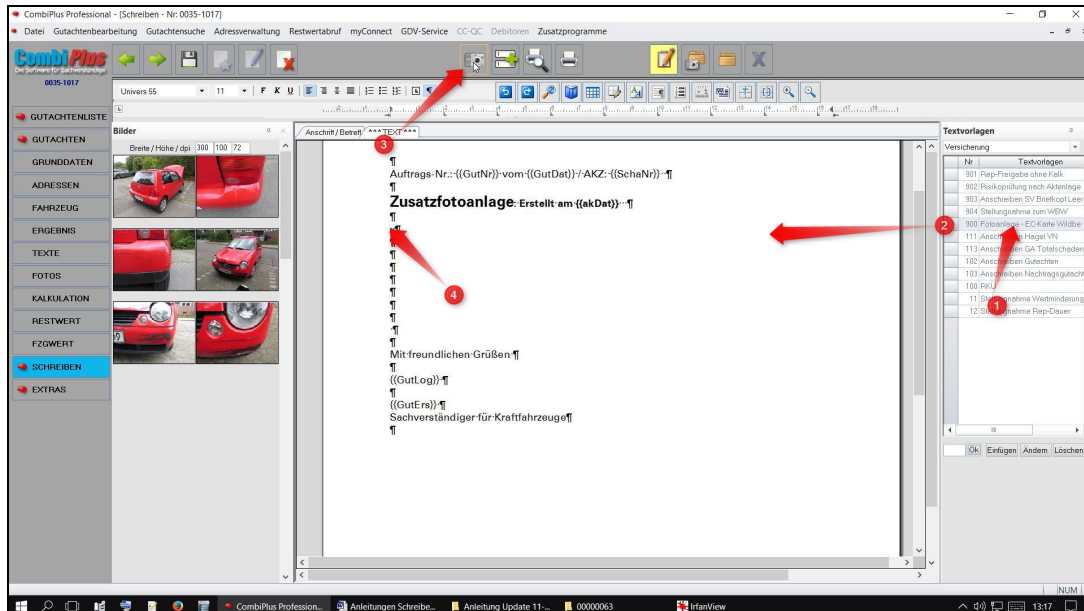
CombiPlus Professional - [Schreiben - Nr: 0035-1017]

Datei Gutachtenbearbeitung Gutachtensuche Adressverwaltung Restwertabruf myConnect GDV-Service CC-QC Debitoren Zusatzprogramme

CombiPlus
Die Software für Sachverständige
0035-1017

Univers 55 11 F K U

GUTACHTENLISTE
GUTACHTEN
GRUNDDATEN
ADRESSEN
FAHRZEUG
ERGEBNIS
TEXTE
FOTOS
KALKULATION
RESTWERT
FZGWERT
SCHREIBEN
EXTRAS

Bilder
Breite / Höhe / dpi 300 100 72

Anschrift / Betreff ***TEXT***

¶
Auftrags-Nr.: {{GutNr}} vom {{GutDat}} / AKZ: {{SchaNr}} ¶
¶
Zusatzfotoanlage Erstellt am {{akDat}} ¶
¶
¶
¶
¶
¶
¶
¶
¶
¶
¶
¶
Mit freundlichen Grüßen ¶
¶
{{GutLog}} ¶
¶
{{GutErs}} ¶
Sachverständiger für Kraftfahrzeuge¶
¶

Textvorlagen
Versicherung
| Nr. | Textvorlagen |
|---|---|
| 901 | Rep-Freigabe ohne Kalk. |
| 902 | Risikoprüfung nach Aktenlage |
| 903 | Anschreiben SV Briefkopf Leer |
| 904 | Stellungnahme zum WBW |
| 900 | Fotoanlage - EC-Karte Wildbe |
| 111 | Anschreiben Hagel VN |
| 113 | Anschreiben GA Totalschaden |
| 102 | Anschreiben Gutachten |
| 103 | Anschreiben Nachtragsgutacht |
| 100 | RKU |
| 11 | Stellungnahme Wertminderung |
| 12 | Stellungnahme Rep-Dauer |

Ok Einfügen Ändern Löschen

1
2
3
4

NUM

CombiPlus Profession... Anleitungen Schreibe... Anleitung Update 11-... 00000063 IrfanView
13:17